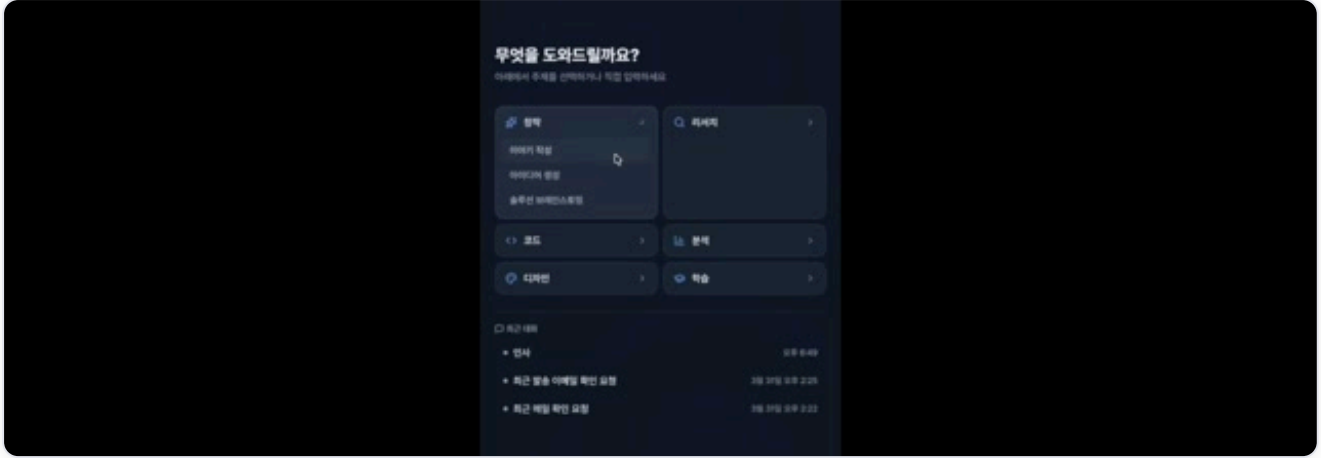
무엇을 도와드릴까요?

아래에서 주제를 선택하거나 직접 입력하세요

창작

이야기 작성

아이디어 생성

솔루션 브레인스토밍

리서치

코드

분석

디자인

학습

최근 대화

• 인사 오후 6:49

• 최근 발송 이메일 확인 요청 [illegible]

• 최근 메일 확인 요청 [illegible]